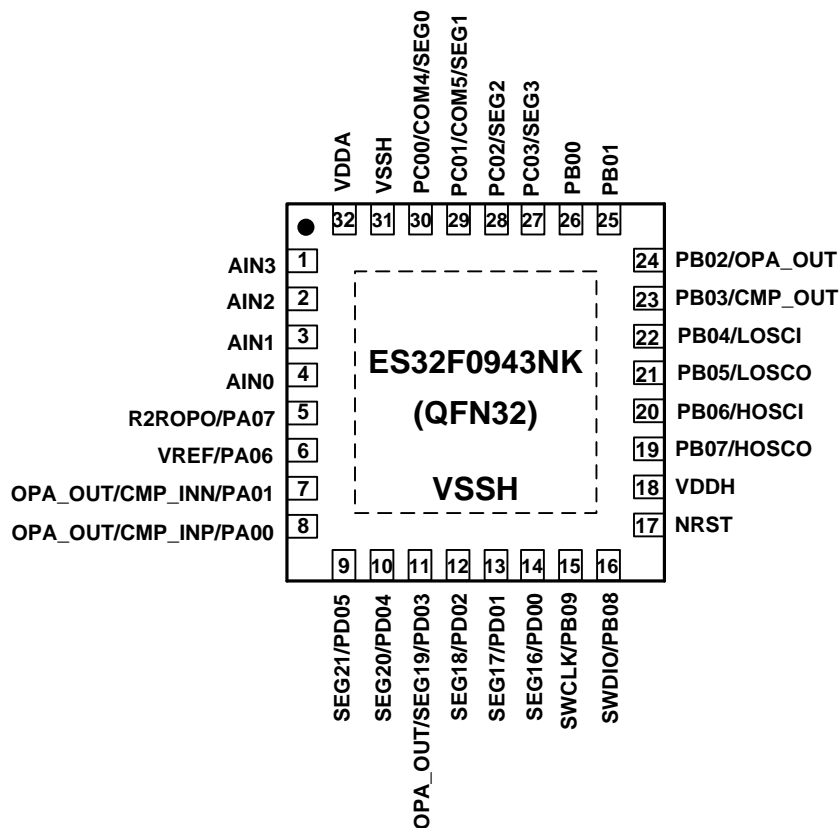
VDDA 32
VSSH 31
PC00/COM4/SEG0 30
PC01/COM5/SEG1 29
PC02/SEG2 28
PC03/SEG3 27
PB00 26
PB01 25

AIN3 1
AIN2 2
AIN1 3
AIN0 4
R2ROPO/PA07 5
VREF/PA06 6
OPA_OUT/CMP_INN/PA01 7
OPA_OUT/CMP_INP/PA00 8

ES32F0943NK
(QFN32)
VSSH

24 PB02/OPA_OUT
23 PB03/CMP_OUT
22 PB04/LOSCI
21 PB05/LOSCO
20 PB06/HOSCI
19 PB07/HOSCO
18 VDDH
17 NRST

9 SEG21/PD05
10 SEG20/PD04
11 OPA_OUT/SEG19/PD03
12 SEG18/PD02
13 SEG17/PD01
14 SEG16/PD00
15 SWCLK/PB09
16 SWDIO/PB08